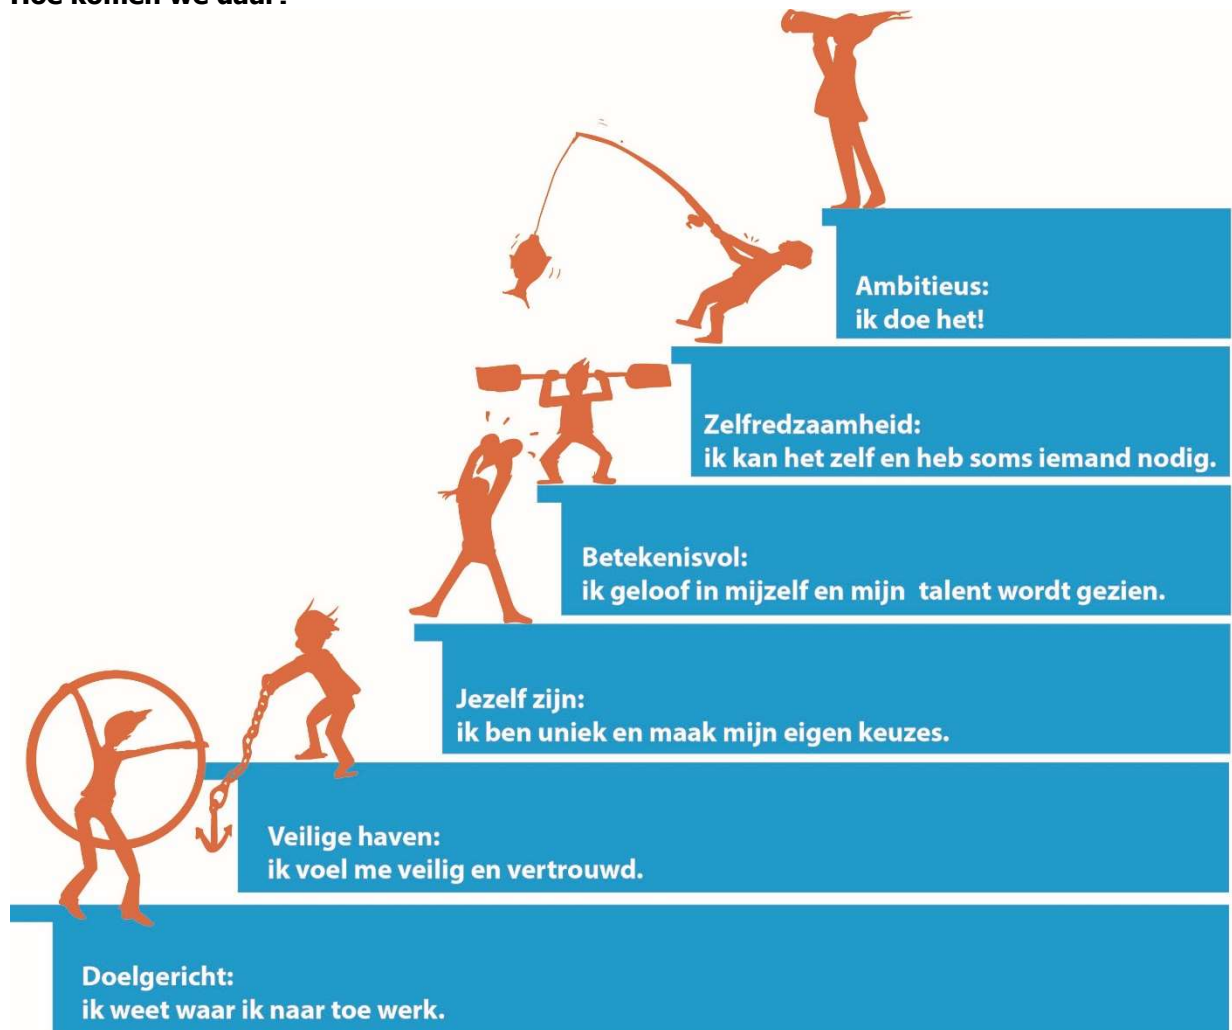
Hoe komen we daar?

Ambitieus:
ik doe het!

Zelfredzaamheid:
ik kan het zelf en heb soms iemand nodig.

Betekenisvol:
ik geloof in mijzelf en mijn talent wordt gezien.

Jezelf zijn:
ik ben uniek en maak mijn eigen keuzes.

Veilige haven:
ik voel me veilig en vertrouwd.

Doelgericht:
ik weet waar ik naar toe werk.